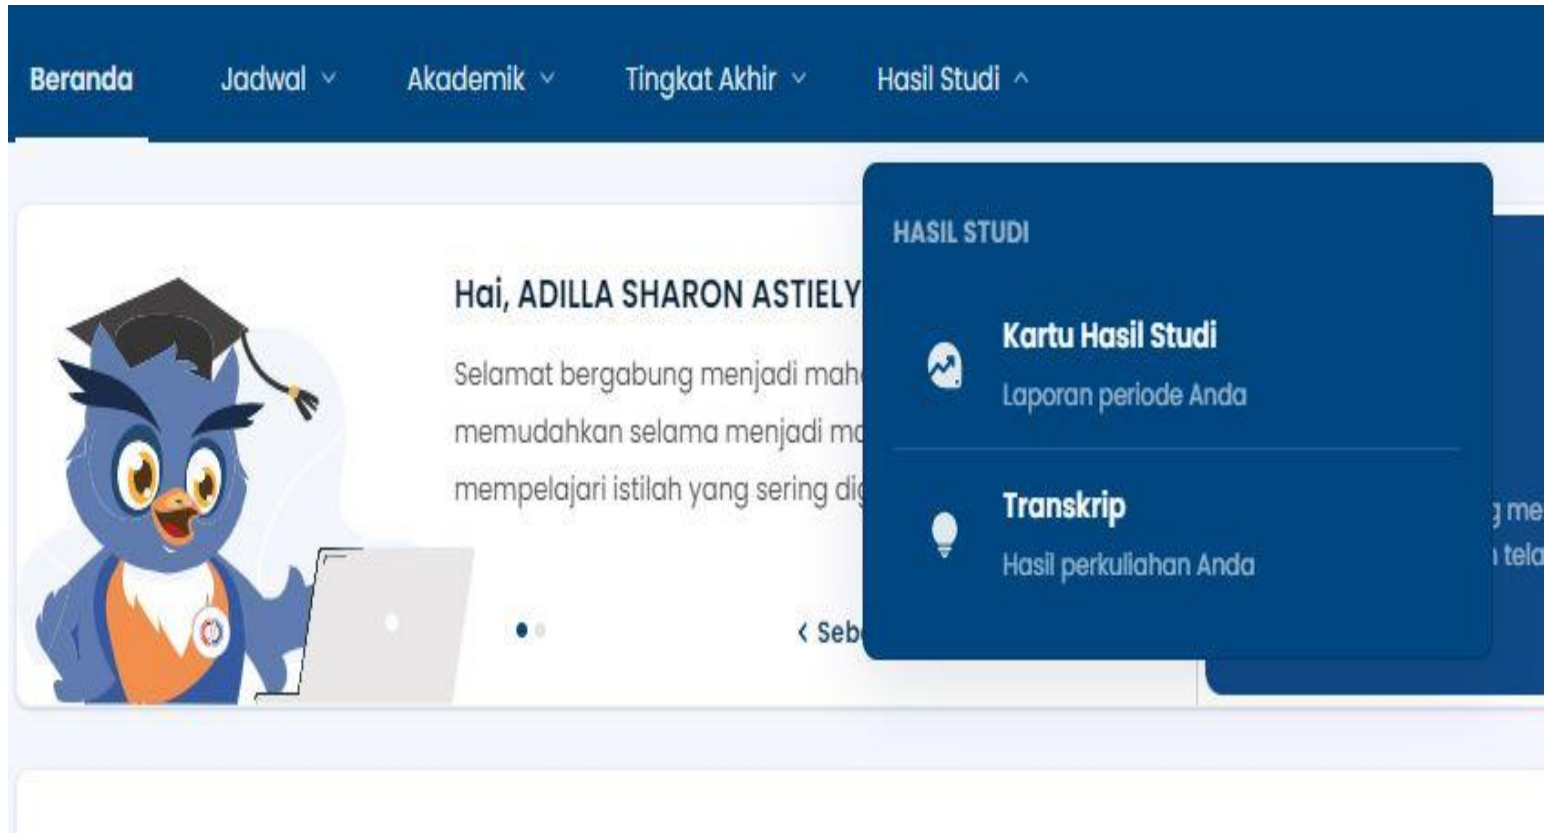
Beranda Jadwal Akademik Tingkat Akhir Hasil Studi

Hai, ADILLA SHARON ASTIELY

Selamat bergabung menjadi mah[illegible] memudahkan selama menjadi m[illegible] mempelajari istilah yang sering di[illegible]

‹ Seb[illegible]

HASIL STUDI

Kartu Hasil Studi
Laporan periode Anda

Transkrip
Hasil perkuliahan Anda

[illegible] me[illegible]
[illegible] tel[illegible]